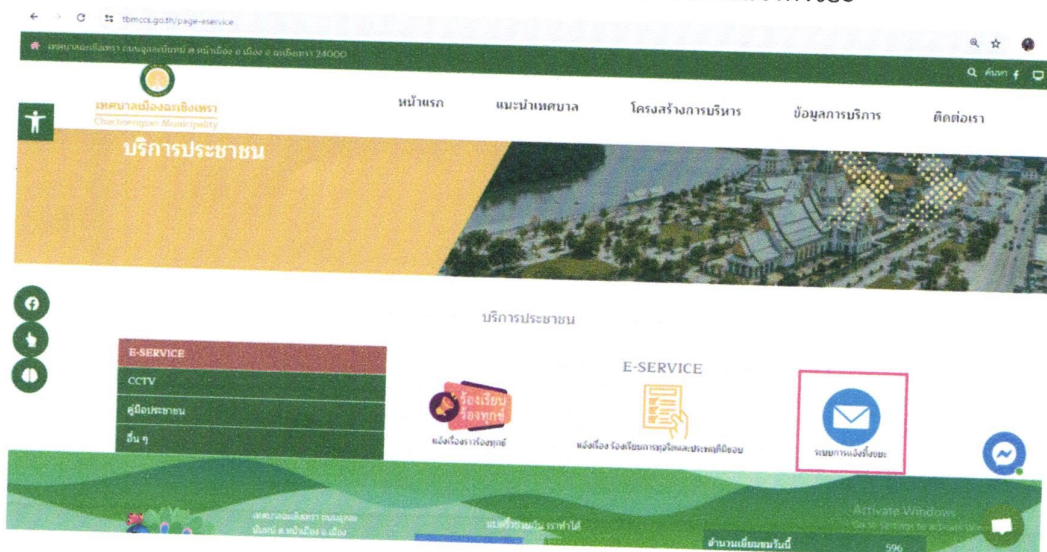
tbmccs.go.th/page-eservice

เทศบาลเมืองฉะเชิงเทรา ถนนศุภกิจจรรยา ต.หน้าเมือง อ.เมือง จ.ฉะเชิงเทรา 24000

ค้นหา

เทศบาลเมืองฉะเชิงเทรา
Chachoengsao Municipality

หน้าแรก
แนะนำเทศบาล
โครงสร้างการบริหาร
ข้อมูลการบริการ
ติดต่อเรา

บริการประชาชน

บริการประชาชน

E-SERVICE
CCTV
คู่มือประชาชน
อื่น ๆ

E-SERVICE

ร้องเรียน ร้องทุกข์
แจ้งเรื่องราวร้องทุกข์

แจ้งเรื่อง ร้องเรียนการทุจริตและประพฤติมิชอบ

ระบบการแจ้งเรื่องขยะ

เทศบาลเมืองฉะเชิงเทรา ถนนศุภกิจ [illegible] ต.หน้าเมือง อ.เมือง

แบบสำรวจ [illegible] ราทำได้

จำนวนเยี่ยมชมวันนี้ 596

Activate Windows
Go to Settings to activate Windows.